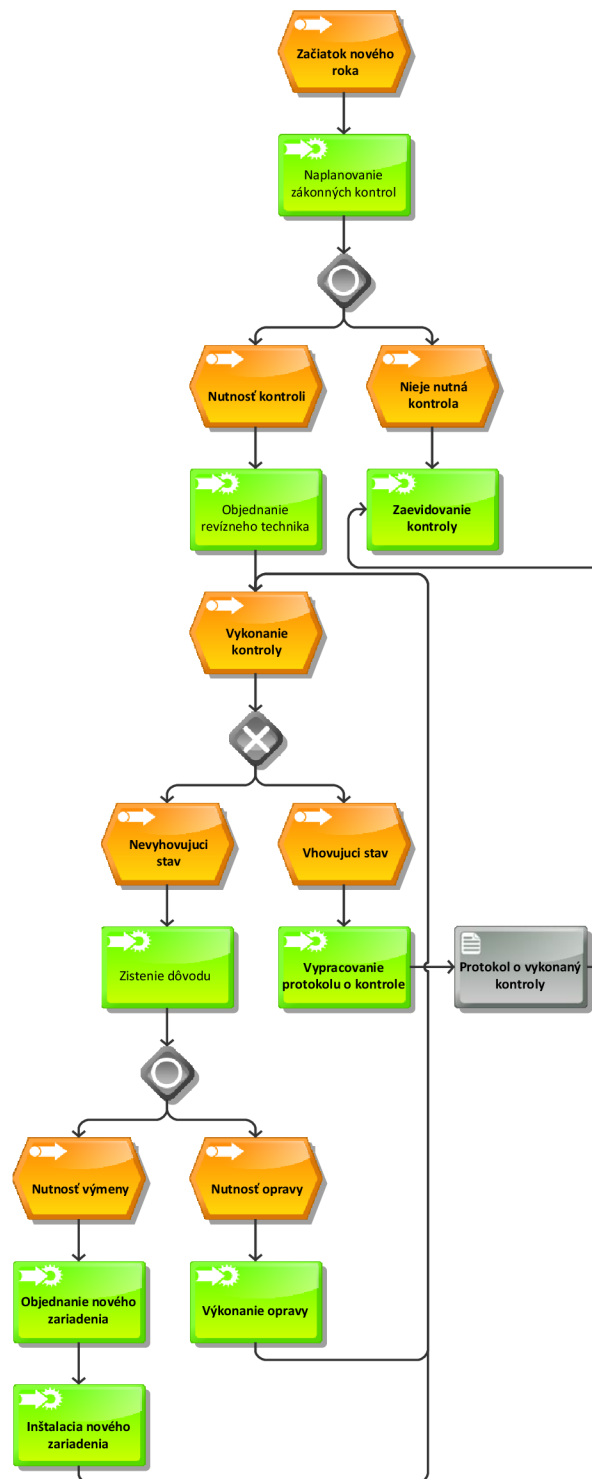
Začiatok nového roka

Naplanovanie zákonných kontrol

Nutnosť kontroli

Nieje nutná kontrola

Objednanie revízneho technika

Zaevidovanie kontroly

Vykonanie kontroly

Nevyhovujuci stav

Vhovujuci stav

Zistenie dôvodu

Vypracovanie protokolu o kontrole

Protokol o vykonaný kontroly

Nutnosť výmeny

Nutnosť opravy

Objednanie nového zariadenia

Výkonanie opravy

Inštalacia nového zariadenia